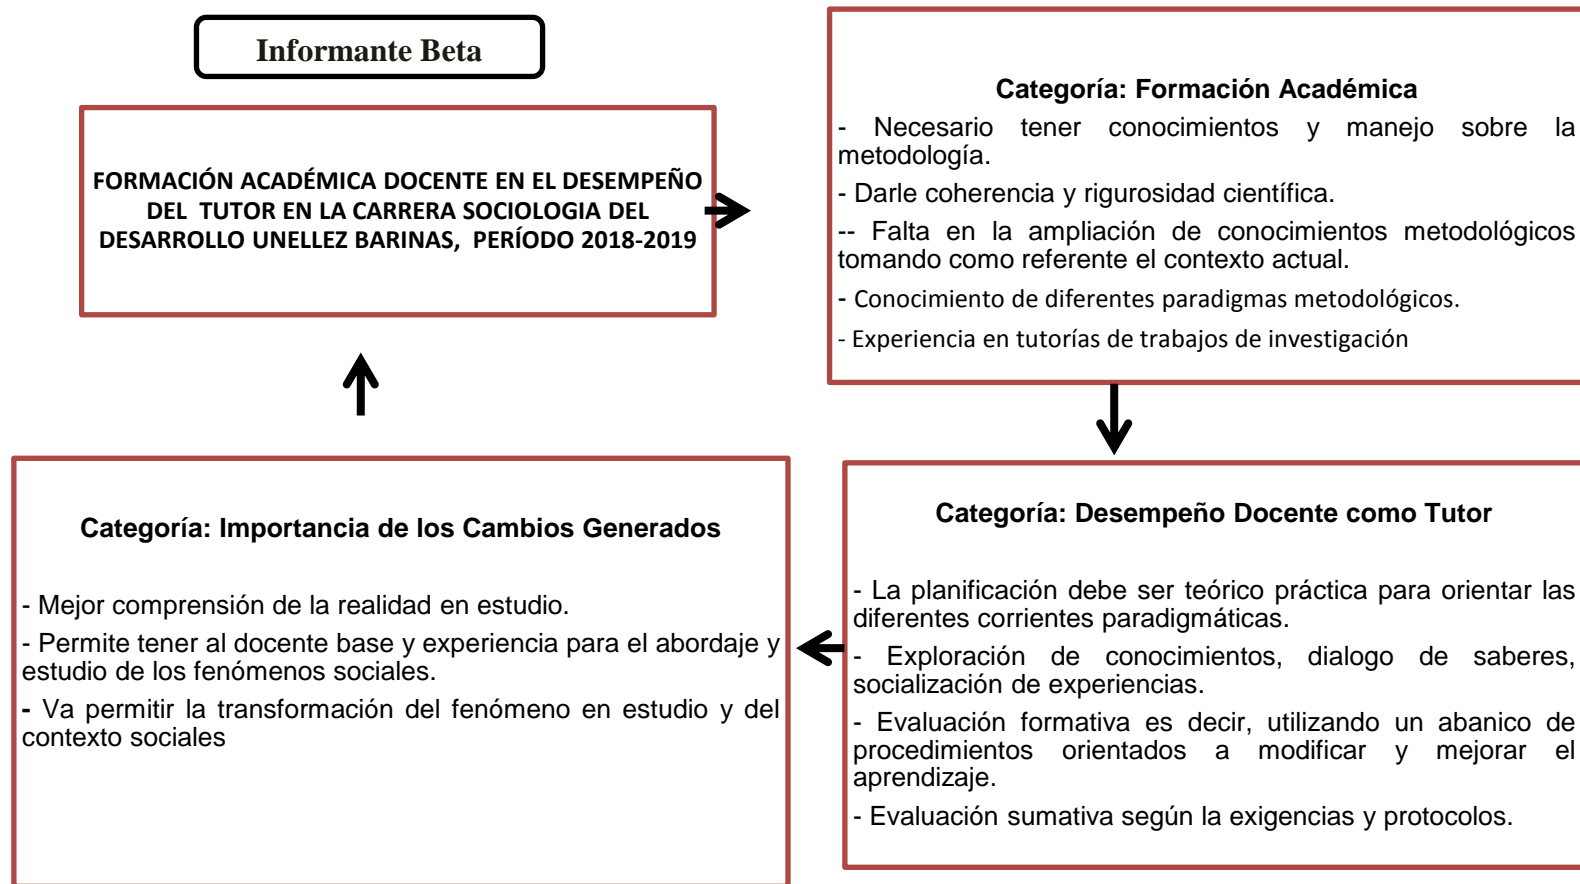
Informante Beta

FORMACIÓN ACADÉMICA DOCENTE EN EL DESEMPEÑO DEL TUTOR EN LA CARRERA SOCIOLOGIA DEL DESARROLLO UNELLEZ BARINAS, PERÍODO 2018-2019

Categoría: Formación Académica

- Necesario tener conocimientos y manejo sobre la metodología.

- Darle coherencia y rigurosidad científica.

-- Falta en la ampliación de conocimientos metodológicos tomando como referente el contexto actual.

- Conocimiento de diferentes paradigmas metodológicos.

- Experiencia en tutorías de trabajos de investigación

Categoría: Desempeño Docente como Tutor

- La planificación debe ser teórico práctica para orientar las diferentes corrientes paradigmáticas.

- Exploración de conocimientos, dialogo de saberes, socialización de experiencias.

- Evaluación formativa es decir, utilizando un abanico de procedimientos orientados a modificar y mejorar el aprendizaje.

- Evaluación sumativa según la exigencias y protocolos.

Categoría: Importancia de los Cambios Generados

- Mejor comprensión de la realidad en estudio.

- Permite tener al docente base y experiencia para el abordaje y estudio de los fenómenos sociales.

- Va permitir la transformación del fenómeno en estudio y del contexto sociales